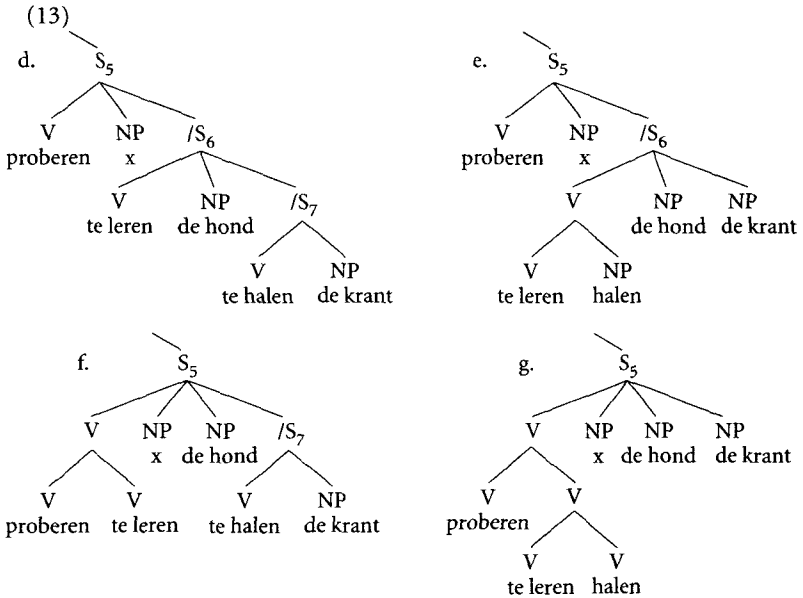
(13)

d. $S_5$

V proberen

NP x

$/S_6$

V te leren

NP de hond

$/S_7$

V te halen

NP de krant

e. $S_5$

V proberen

NP x

$/S_6$

V

NP de hond

NP de krant

V te leren

NP halen

f. $S_5$

V

NP x

NP de hond

$/S_7$

V proberen

V te leren

V te halen

NP de krant

g. $S_5$

V

NP x

NP de hond

NP de krant

V proberen

V

V te leren

V halen